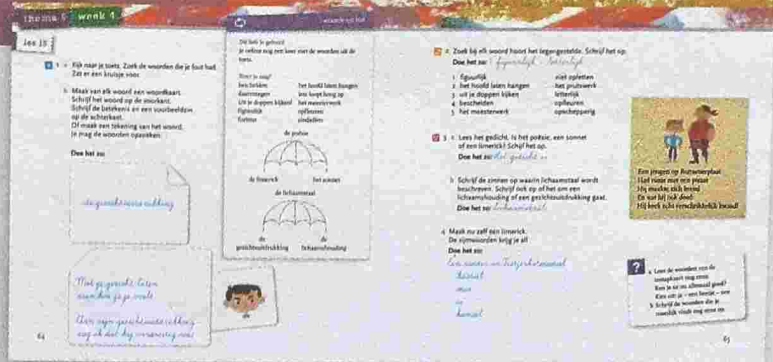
thema 5 week 1

les 15

1 a Kijk naar je toets. Zoek de woorden die je fout had. Zet er een kruisje voor.

b Maak van elk woord een woordkaart. Schrijf het woord op de voorkant. Schrijf de betekenis en een voorbeeldzin op de achterkant. Of maak een tekening van het woord. Je mag de woorden opzoeken.

Doe het zo:

de gezichtsuitdrukking

Met je gezicht laten zien hoe je je voelt

Aan zijn gezichtsuitdrukking zag ik dat hij verdrietig was

2 Zoek bij elk woord hoort het tegengestelde. Schrijf het op.

Doe het zo: 1 figuurlijk - letterlijk

| | |
|---|---|
| 1 figuurlijk | niet opletten |
| 2 het hoofd laten hangen | het prutswerk |
| 3 uit je doppen kijken | letterlijk |
| 4 bescheiden | opscheppen |
| 5 het meesterwerk | opscheppérig |

3 a Lees het gedicht. Is het poëzie, een sonnet of een limerick? Schrijf het op.

Doe het zo: Het gedicht is

b Schrijf de zinnen op waarin lichaamstaal wordt beschreven. Schrijf ook op of het om een lichaamshouding of een gezichtsuitdrukking gaat.

Doe het zo: Lichaamstaal

4 Maak nu zelf een limerick. De rijmwoorden krijg je al!

Doe het zo:

Een meisje in Zuiderhoraat
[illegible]
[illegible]
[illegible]

Een jongen op Rotterdam
Had niet veel zin om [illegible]
Hij maakte zich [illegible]
En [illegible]
Hij keek echt verschrikkelijk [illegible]

?

64

65